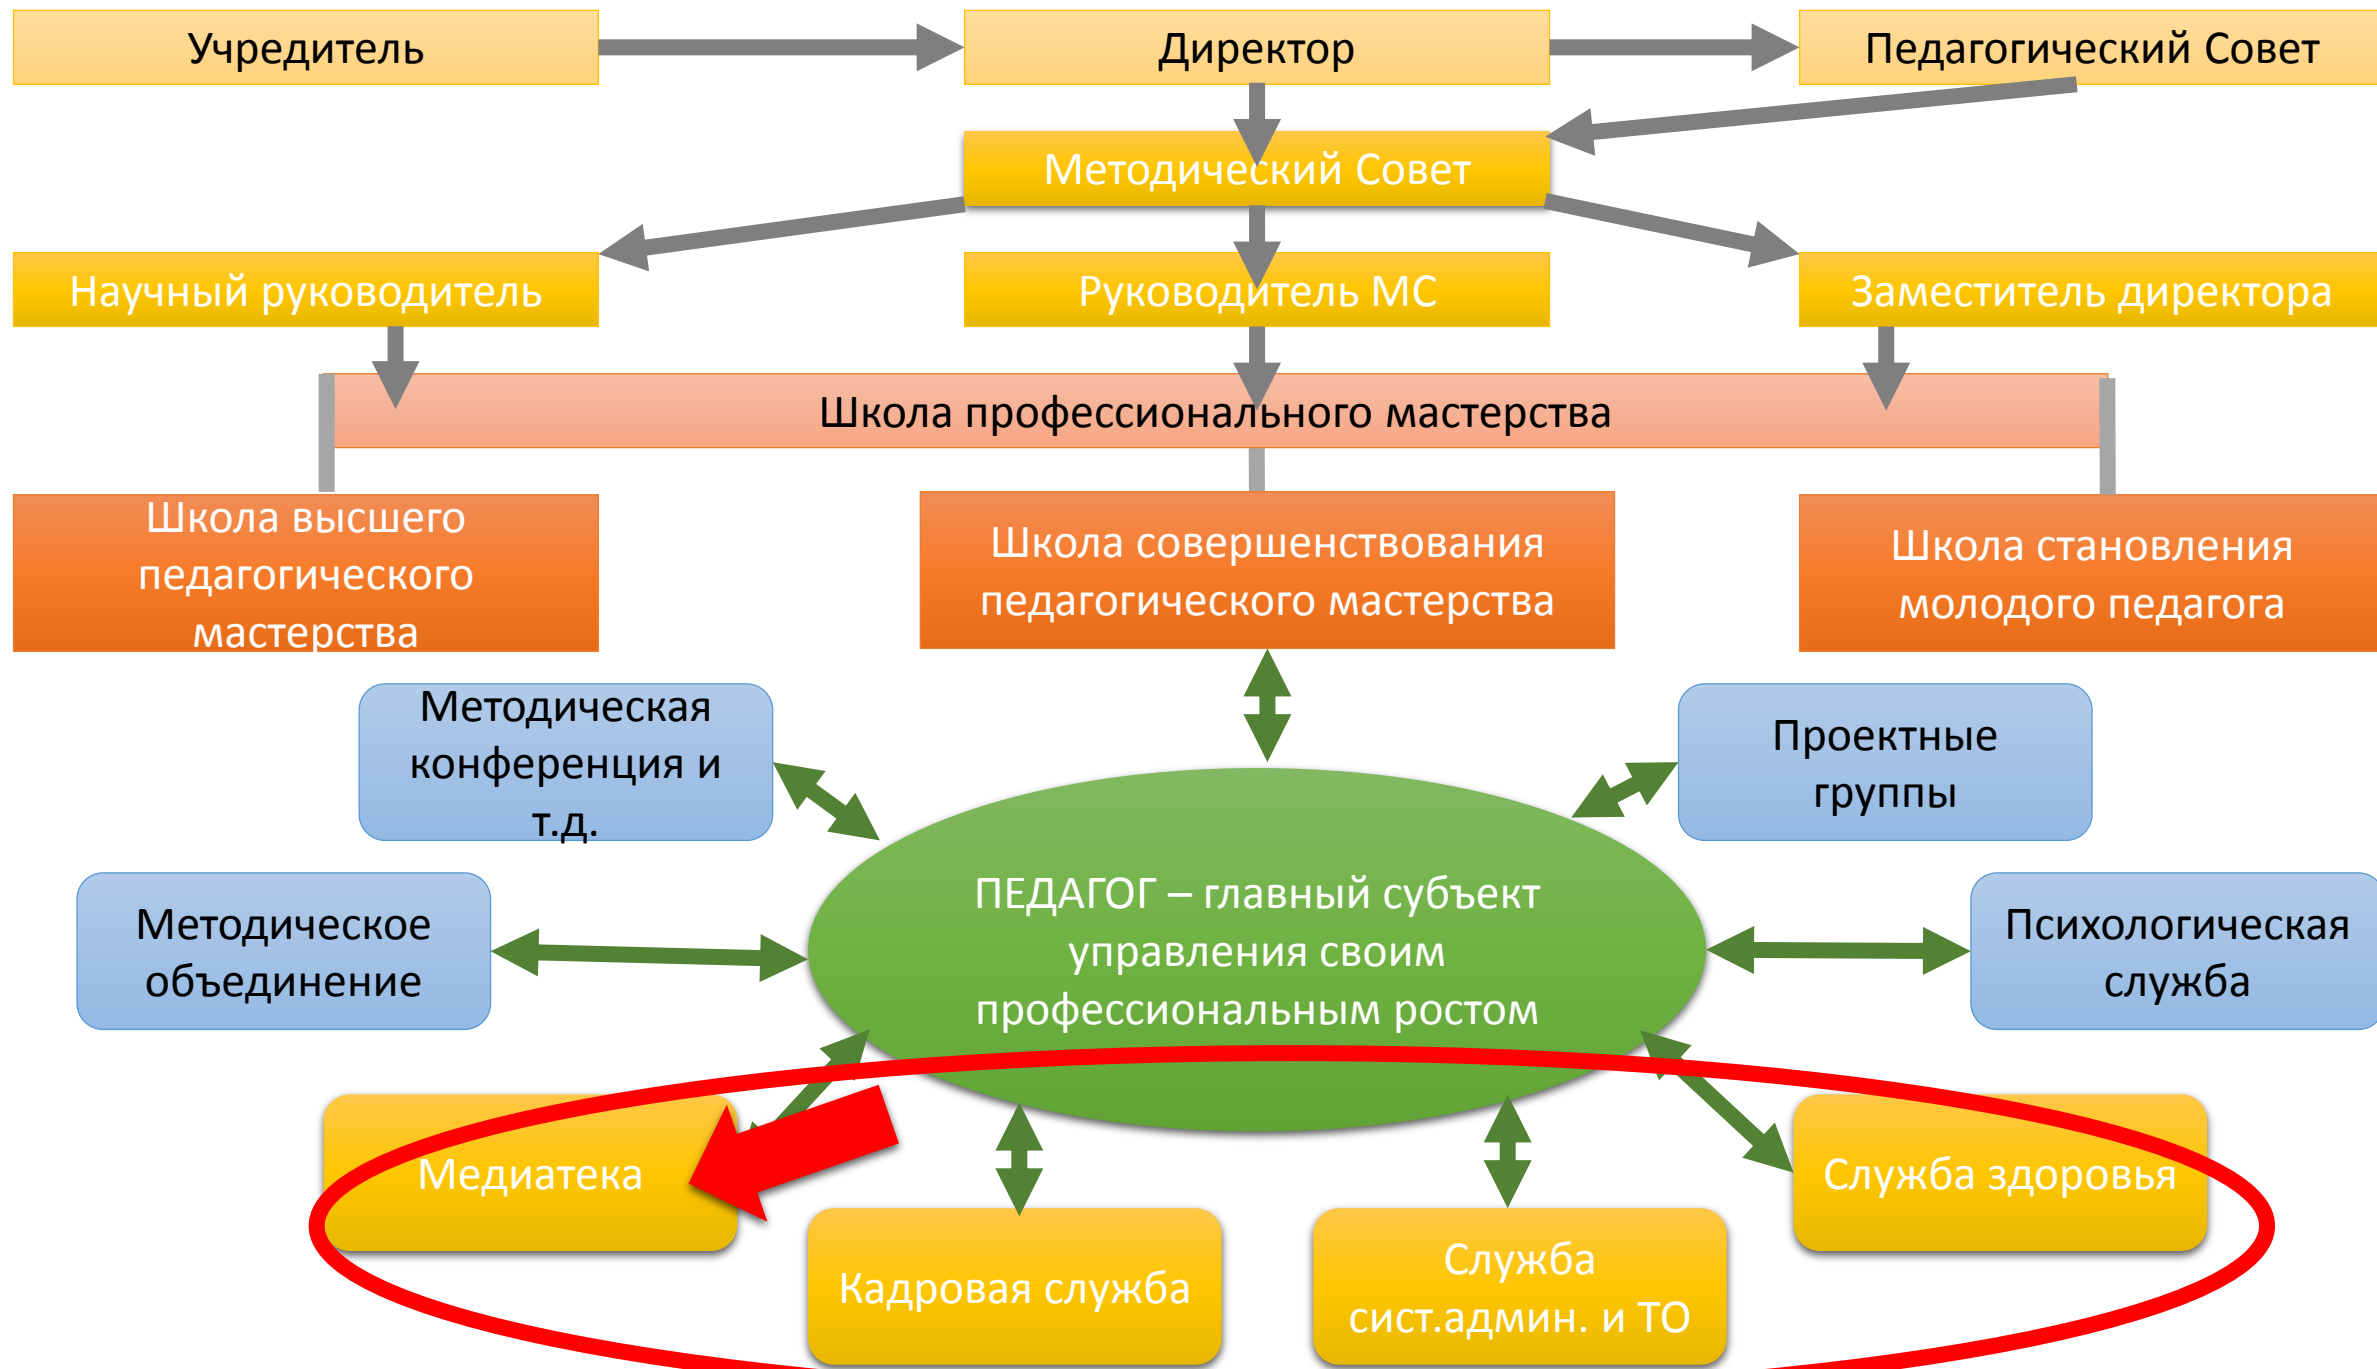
Учредитель

Директор

Педагогический Совет

Методический Совет

Научный руководитель

Руководитель МС

Заместитель директора

Школа профессионального мастерства

Школа высшего педагогического мастерства

Школа совершенствования педагогического мастерства

Школа становления молодого педагога

Методическая конференция и т.д.

Проектные группы

Методическое объединение

ПЕДАГОГ – главный субъект управления своим профессиональным ростом

Психологическая служба

Медиатека

Кадровая служба

Служба сист.админ. и ТО

Служба здоровья